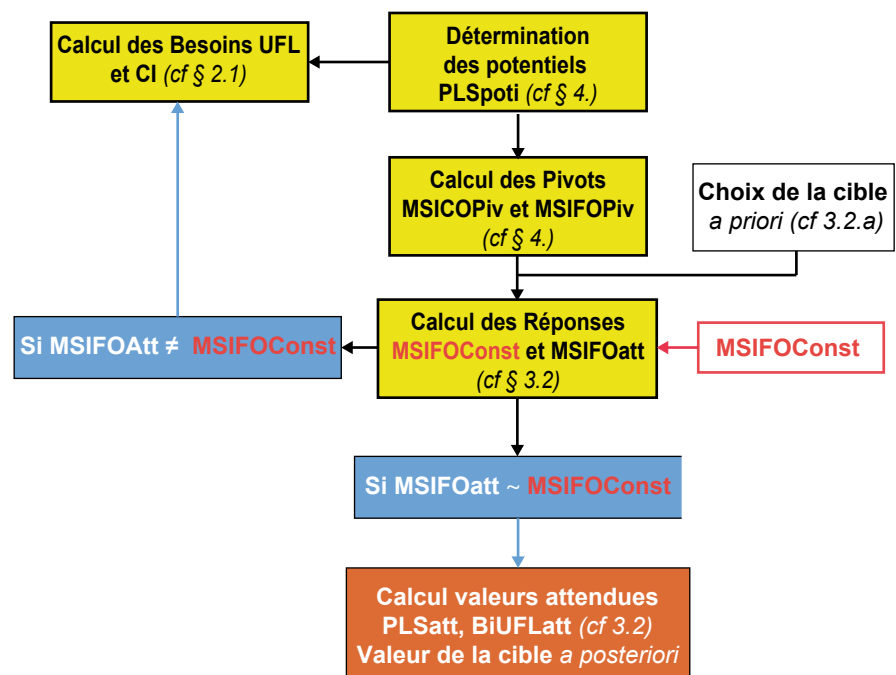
Calcul des Besoins UFL et CI *(cf § 2.1)*

Détermination des potentiels PLSpoti *(cf § 4.)*

Calcul des Pivots MSICOPiv et MSIFOPiv *(cf § 4.)*

Choix de la cible *a priori (cf 3.2.a)*

Si MSIFOAtt ≠ MSIFOConst

Calcul des Réponses MSIFOConst et MSIFOatt *(cf § 3.2)*

MSIFOConst

Si MSIFOatt ~ MSIFOConst

Calcul valeurs attendues PLSatt, BiUFLatt *(cf 3.2)*
Valeur de la cible *a posteriori*